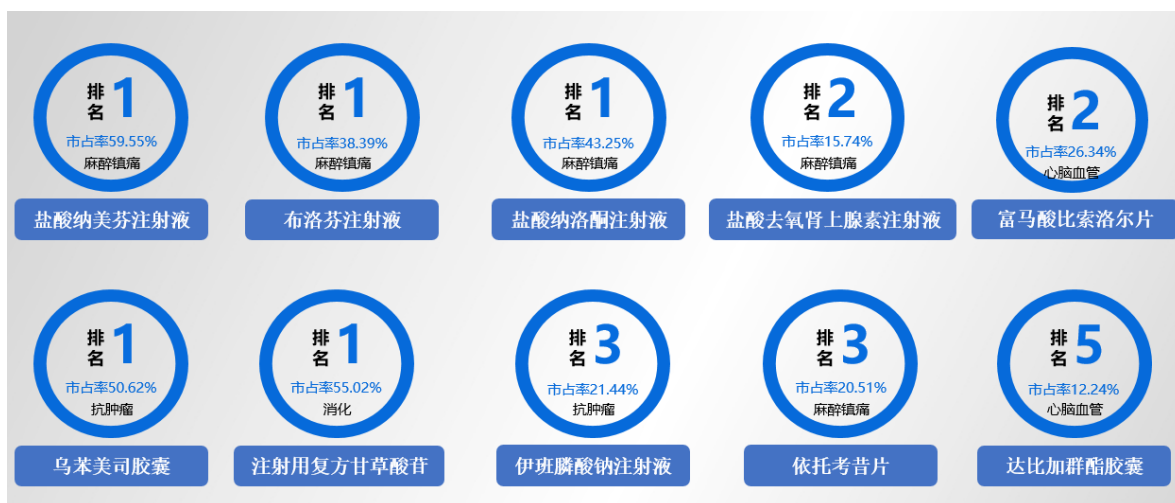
排名 1
市占率59.55%
麻醉镇痛
盐酸纳美芬注射液

排名 1
市占率38.39%
麻醉镇痛
布洛芬注射液

排名 1
市占率43.25%
麻醉镇痛
盐酸纳洛酮注射液

排名 2
市占率15.74%
麻醉镇痛
盐酸去氧肾上腺素注射液

排名 2
市占率26.34%
心脑血管
富马酸比索洛尔片

排名 1
市占率50.62%
抗肿瘤
乌苯美司胶囊

排名 1
市占率55.02%
消化
注射用复方甘草酸苷

排名 3
市占率21.44%
抗肿瘤
伊班膦酸钠注射液

排名 3
市占率20.51%
麻醉镇痛
依托考昔片

排名 5
市占率12.24%
心脑血管
达比加群酯胶囊